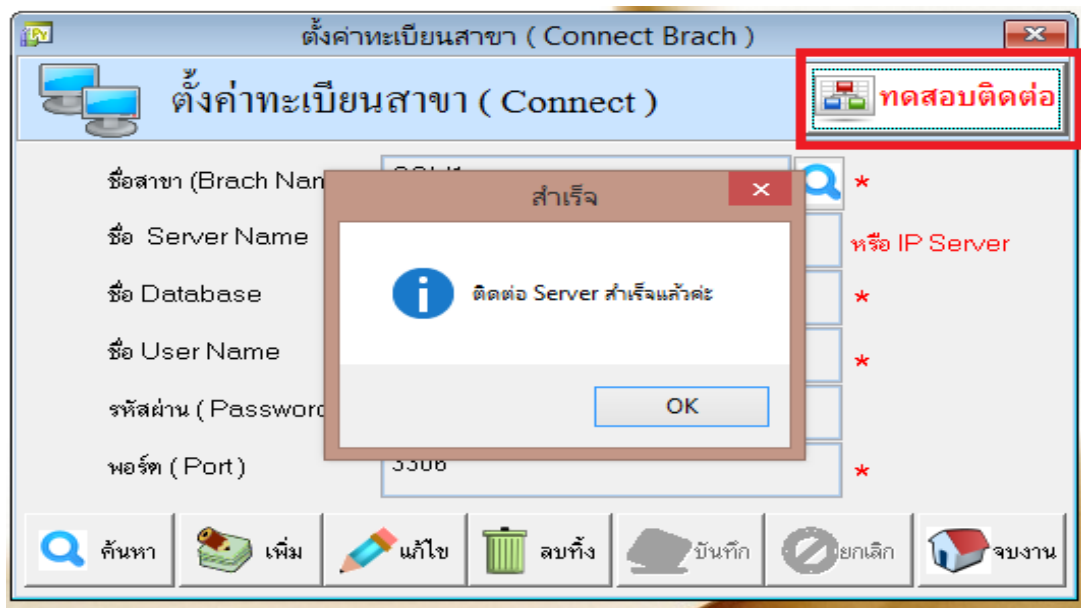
ตั้งค่าทะเบียนสาขา ( Connect Brach )

ตั้งค่าทะเบียนสาขา ( Connect )

ทดสอบติดต่อ

ชื่อสาขา (Brach Nam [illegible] *

ชื่อ Server Name หรือ IP Server

ชื่อ Database *

ชื่อ User Name *

รหัสผ่าน ( Passwor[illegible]

พอร์ต ( Port ) 3306 *

สำเร็จ

ติดต่อ Server สำเร็จแล้วค่ะ

OK

ค้นหา เพิ่ม แก้ไข ลบทิ้ง บันทึก ยกเลิก จบงาน